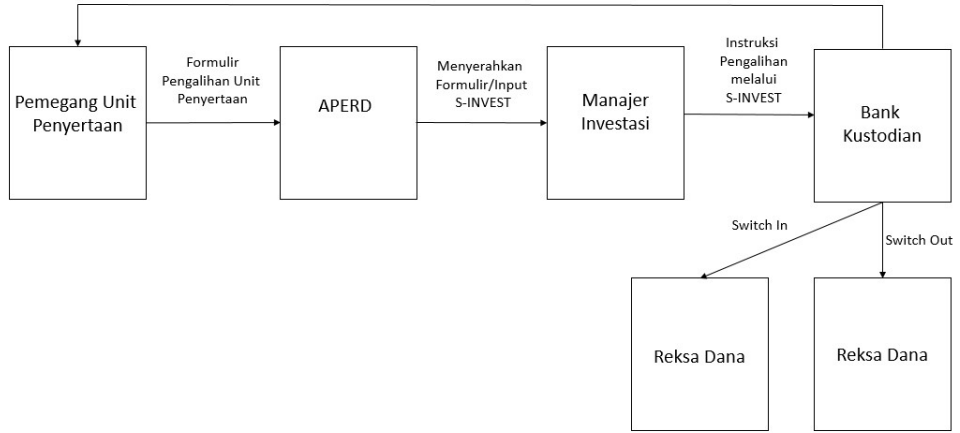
Pemegang Unit Penyertaan

Formulir Pengalihan Unit Penyertaan

APERD

Menyerahkan Formulir/Input S-INVEST

Manajer Investasi

Instruksi Pengalihan melalui S-INVEST

Bank Kustodian

Switch In

Switch Out

Reksa Dana

Reksa Dana